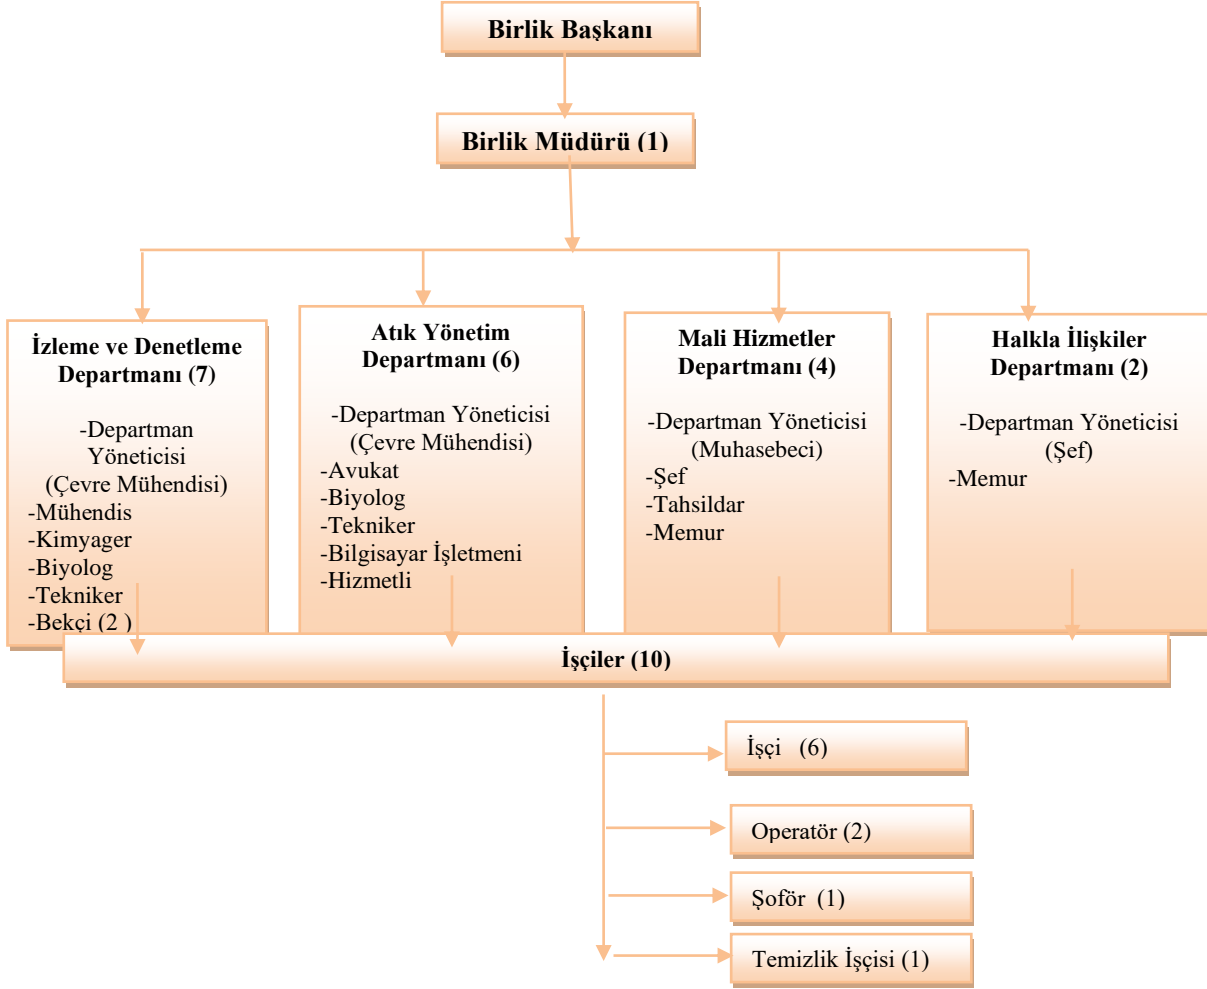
Birlik Başkanı

Birlik Müdürü (1)

İzleme ve Denetleme Departmanı (7)

-Departman Yöneticisi (Çevre Mühendisi)
-Mühendis
-Kimyager
-Biyolog
-Tekniker
-Bekçi (2 )

Atık Yönetim Departmanı (6)

-Departman Yöneticisi (Çevre Mühendisi)
-Avukat
-Biyolog
-Tekniker
-Bilgisayar İşletmeni
-Hizmetli

Mali Hizmetler Departmanı (4)

-Departman Yöneticisi (Muhasebeci)
-Şef
-Tahsildar
-Memur

Halkla İlişkiler Departmanı (2)

-Departman Yöneticisi (Şef)
-Memur

İşçiler (10)

İşçi (6)

Operatör (2)

Şoför (1)

Temizlik İşçisi (1)